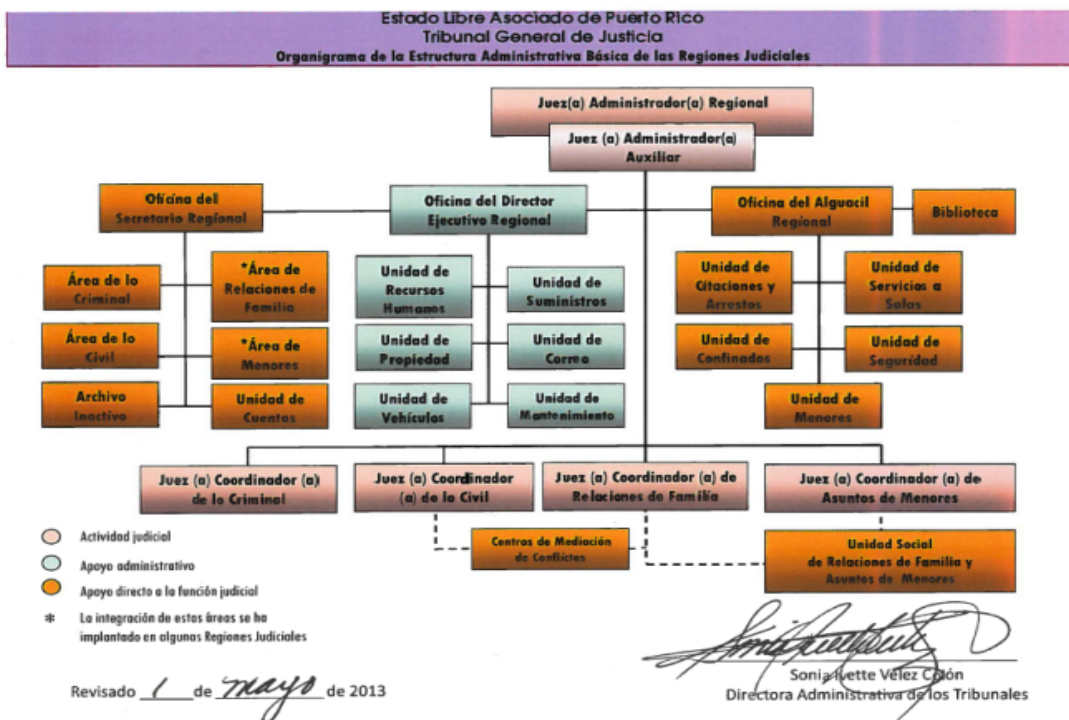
Estado Libre Asociado de Puerto Rico
Tribunal General de Justicia
Organigrama de la Estructura Administrativa Básica de las Regiones Judiciales

Juez(a) Administrador(a) Regional

Juez (a) Administrador(a) Auxiliar

Oficina del Secretario Regional

Oficina del Director Ejecutivo Regional

Oficina del Alguacil Regional

Biblioteca

Área de lo Criminal

*Área de Relaciones de Familia

Área de lo Civil

*Área de Menores

Archivo Inactivo

Unidad de Cuentas

Unidad de Recursos Humanos

Unidad de Suministros

Unidad de Propiedad

Unidad de Correo

Unidad de Vehículos

Unidad de Mantenimiento

Unidad de Citaciones y Arrestos

Unidad de Servicios a Salas

Unidad de Confinados

Unidad de Seguridad

Unidad de Menores

Juez (a) Coordinador (a) de lo Criminal

Juez (a) Coordinador (a) de lo Civil

Juez (a) Coordinador (a) de Relaciones de Familia

Juez (a) Coordinador (a) de Asuntos de Menores

Centros de Mediación de Conflictos

Unidad Social de Relaciones de Familia y Asuntos de Menores

Actividad judicial
Apoyo administrativo
Apoyo directo a la función judicial
* La integración de estas áreas se ha implantado en algunas Regiones Judiciales

Revisado 1 de mayo de 2013

Sonia Ivette Vélez Colón
Directora Administrativa de los Tribunales